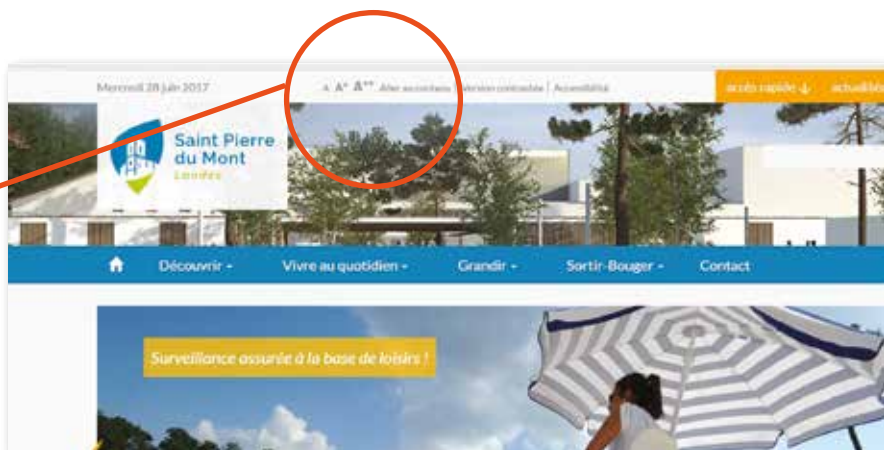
Mercredi 28 juin 2017

A A⁺ A⁺⁺ Aller au contenu | Version contrastée | Accessibilité

accès rapide ↓ actualit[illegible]

Saint Pierre du Mont
Landes

Découvrir - Vivre au quotidien - Grandir - Sortir-Bouger - Contact

Surveillance assurée à la base de loisirs !